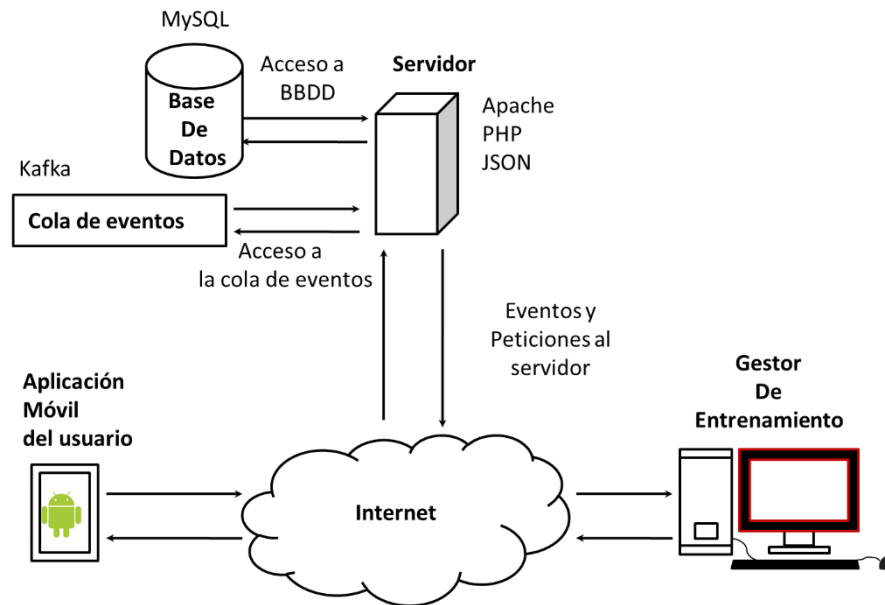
MySQL

Base De Datos

Acceso a BBDD

Servidor

Apache
PHP
JSON

Kafka

Cola de eventos

Acceso a la cola de eventos

Eventos y Peticiones al servidor

Aplicación Móvil del usuario

Gestor De Entrenamiento

Internet